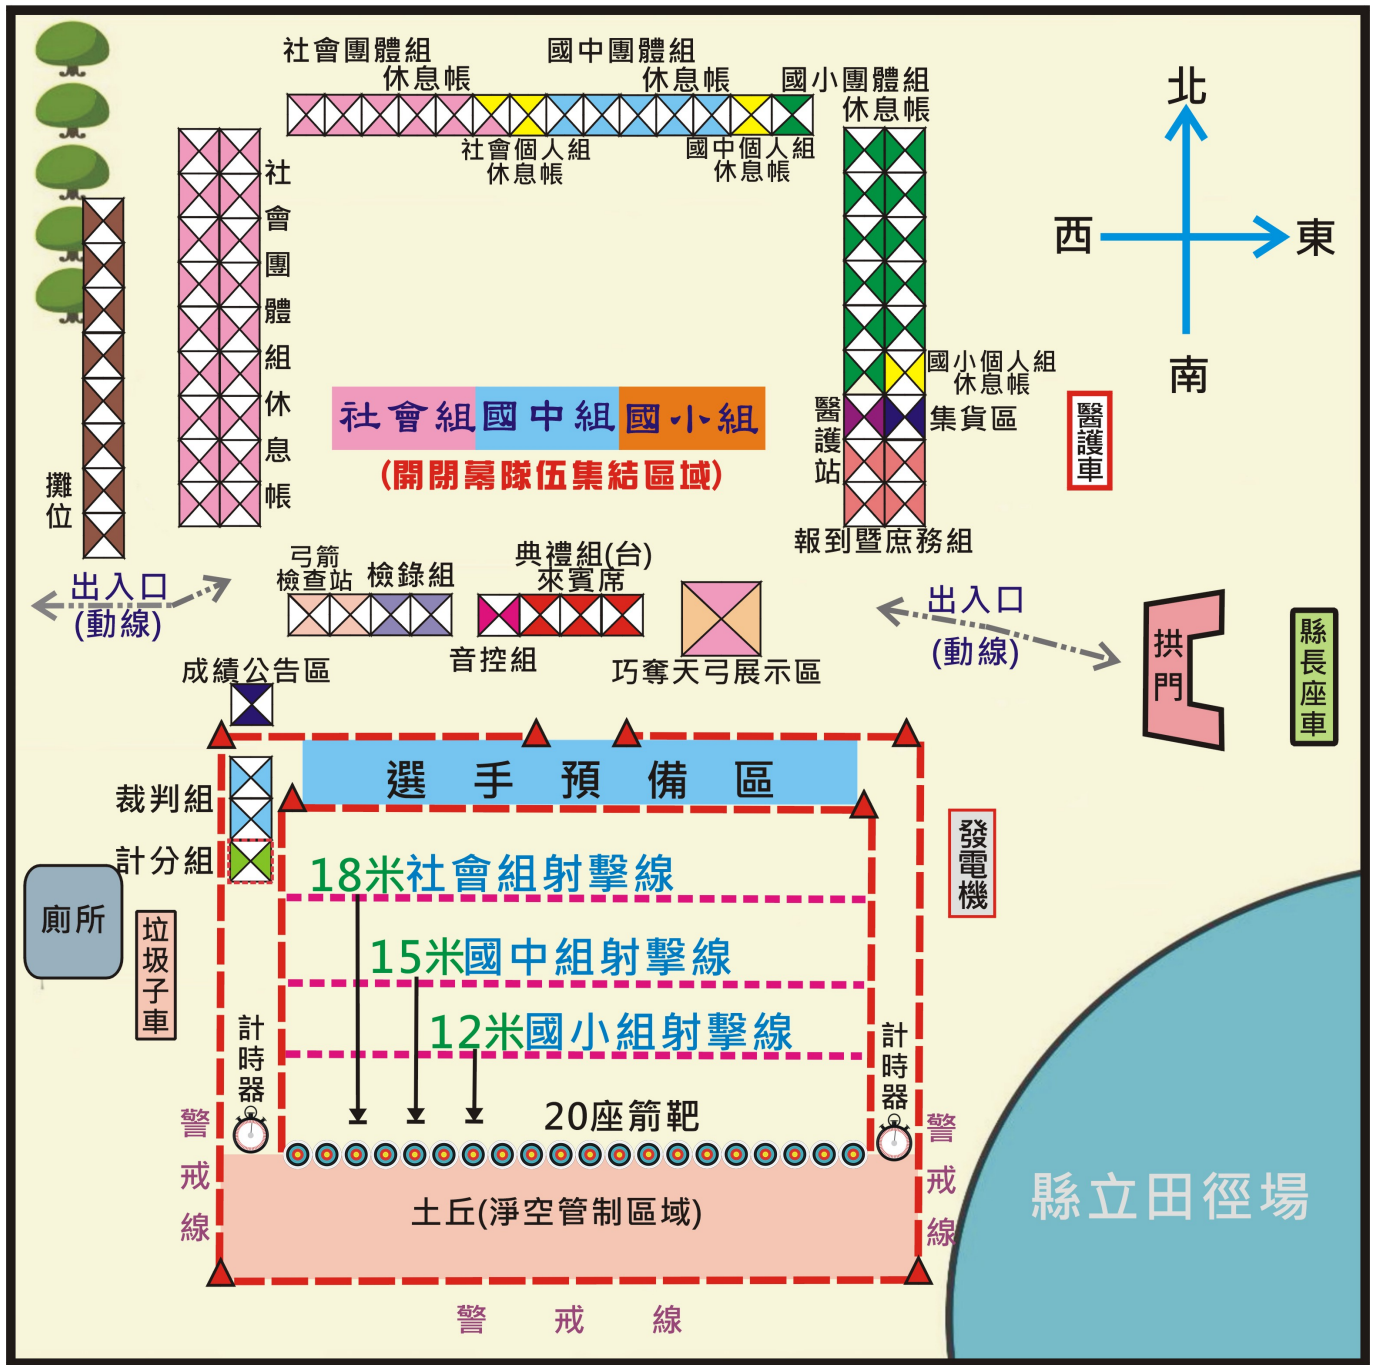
社會團體組
休息帳

國中團體組
休息帳

國小團體組
休息帳

社會個人組
休息帳

國中個人組
休息帳

北
西
東
南

社會團體組休息帳

攤位

社會組 國中組 國小組
(開閉幕隊伍集結區域)

國小個人組
休息帳

醫護站

集貨區

醫護車

報到暨庶務組

出入口
(動線)

弓箭
檢查站

檢錄組

典禮組(台)
來賓席

音控組

巧奪天弓展示區

出入口
(動線)

拱門

縣長座車

成績公告區

選 手 預 備 區

裁判組

計分組

廁所

垃圾子車

發電機

18米社會組射擊線

15米國中組射擊線

12米國小組射擊線

計時器

計時器

20座箭靶

警戒線

警戒線

土丘(淨空管制區域)

縣立田徑場

警 戒 線